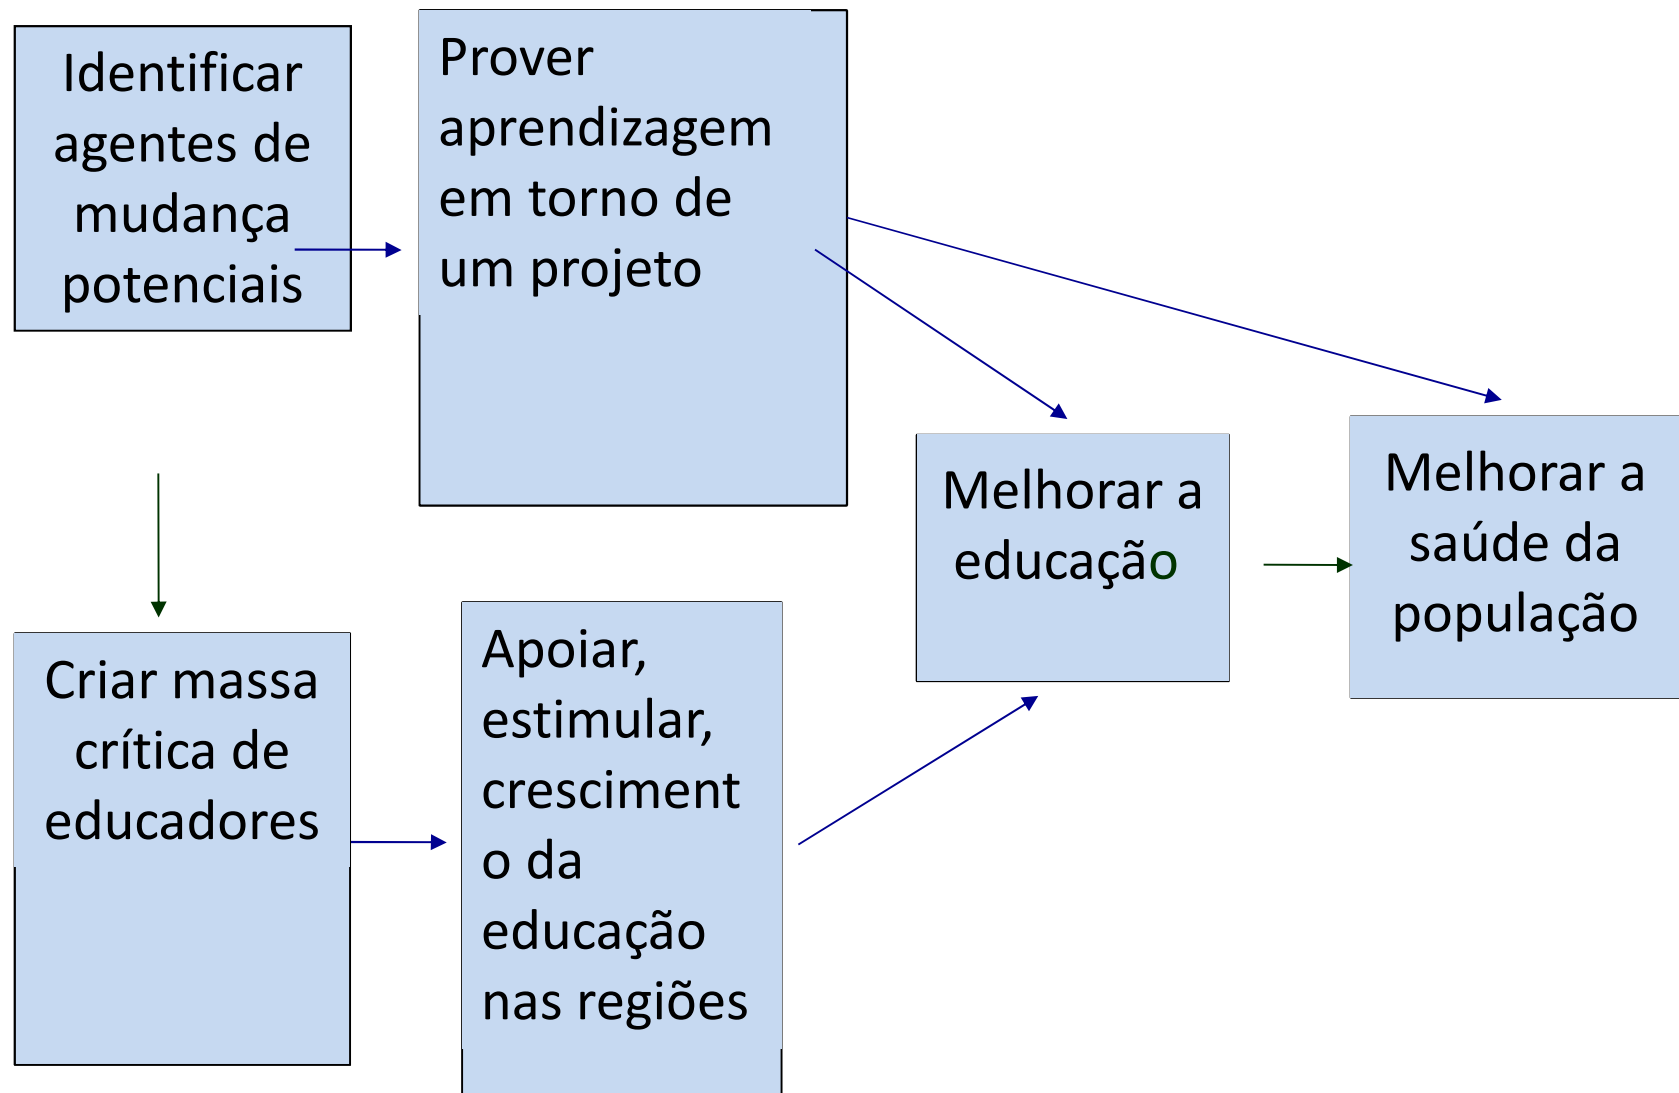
Identificar agentes de mudança potenciais

Prover aprendizagem em torno de um projeto

Melhorar a educação

Melhorar a saúde da população

Criar massa crítica de educadores

Apoiar, estimular, crescimento da educação nas regiões